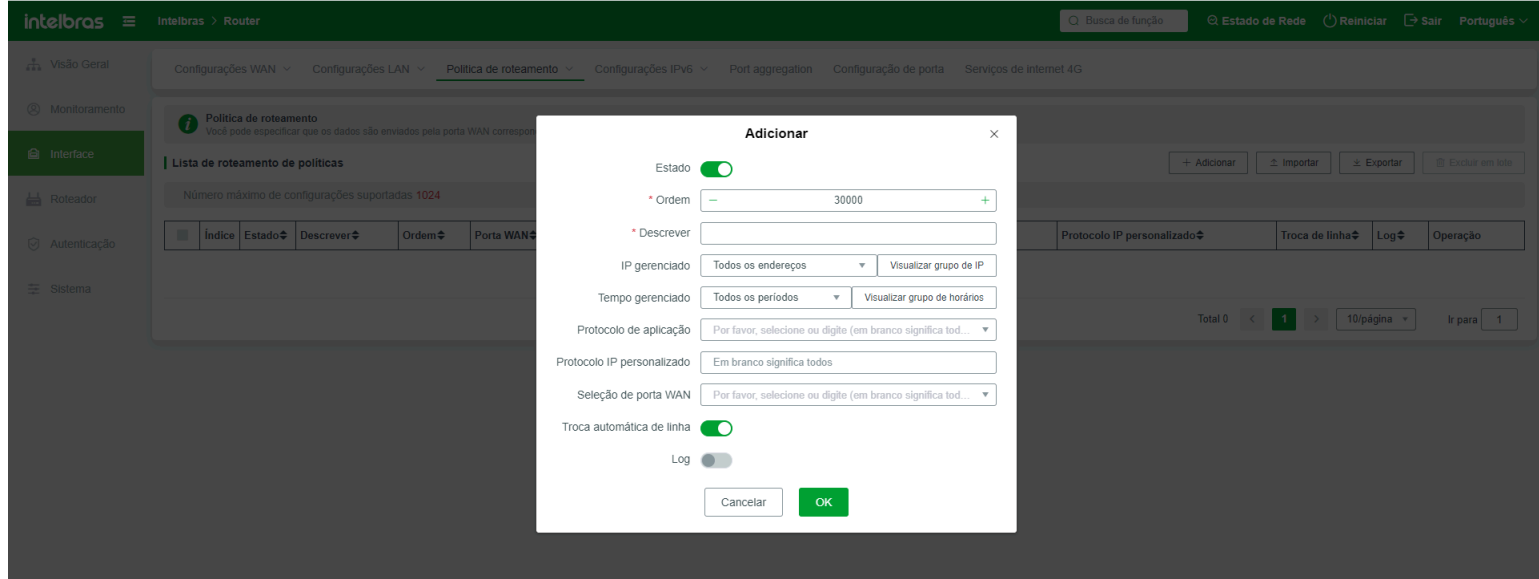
intelbras ≡ Intelbras > Router

Busca de função Estado de Rede Reiniciar Sair Português

Visão Geral
Monitoramento
Interface
Roteador
Autenticação
Sistema

Configurações WAN Configurações LAN Política de roteamento Configurações IPv6 Port aggregation Configuração de porta Serviços de internet 4G

Política de roteamento
Você pode especificar que os dados são enviados pela porta WAN correspon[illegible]

Lista de roteamento de políticas

+ Adicionar Importar Exportar Excluir em lote

Número máximo de configurações suportadas 1024

| | Índice | Estado | Descrever | Ordem | Porta WAN | Protocolo IP personalizado | Troca de linha | Log | Operação |
|---|---|---|---|---|---|---|---|---|---|

Total 0 < 1 > 10/página Ir para 1

Adicionar ×

Estado

* Ordem − 30000 +

* Descrever

IP gerenciado Todos os endereços Visualizar grupo de IP

Tempo gerenciado Todos os períodos Visualizar grupo de horários

Protocolo de aplicação Por favor, selecione ou digite (em branco significa tod...

Protocolo IP personalizado Em branco significa todos

Seleção de porta WAN Por favor, selecione ou digite (em branco significa tod...

Troca automática de linha

Log

Cancelar OK